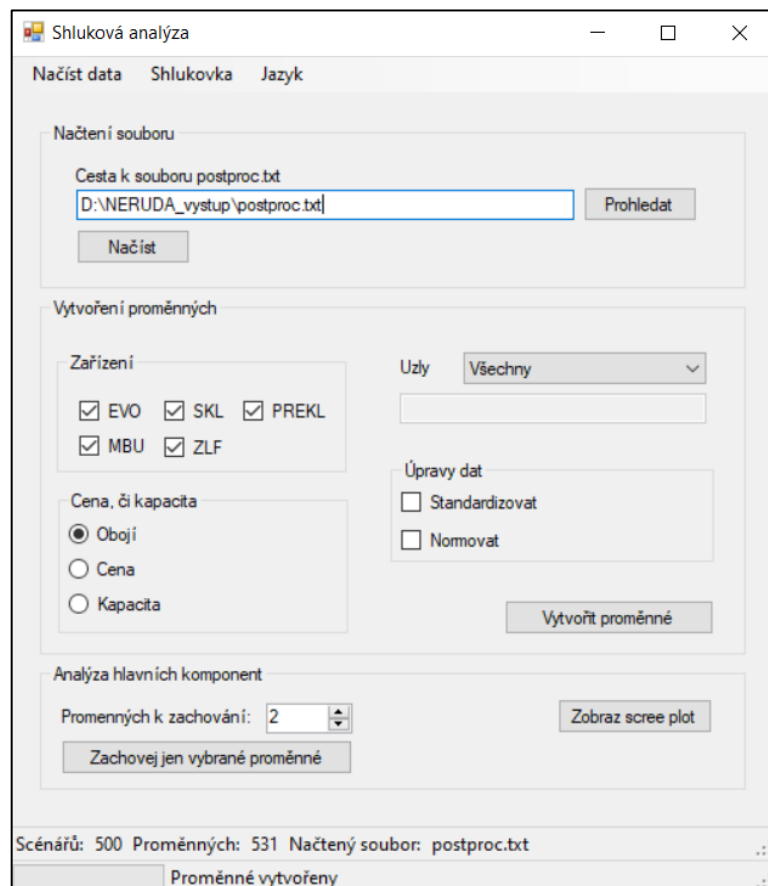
Shluková analýza

Načíst data Shlukovka Jazyk

Načtení souboru

Cesta k souboru postproc.txt

D:\NERUDA_vystup\postproc.txt

Prohledat

Načíst

Vytvoření proměnných

Zařízení

EVO SKL PREKL

MBU ZLF

Uzly Všechny

Úpravy dat

Standardizovat

Normovat

Cena, či kapacita

Obojí

Cena

Kapacita

Vytvořit proměnné

Analýza hlavních komponent

Promenných k zachování: 2

Zobraz scree plot

Zachovej jen vybrané proměnné

Scénářů: 500 Proměnných: 531 Načtený soubor: postproc.txt

Proměnné vytvořeny